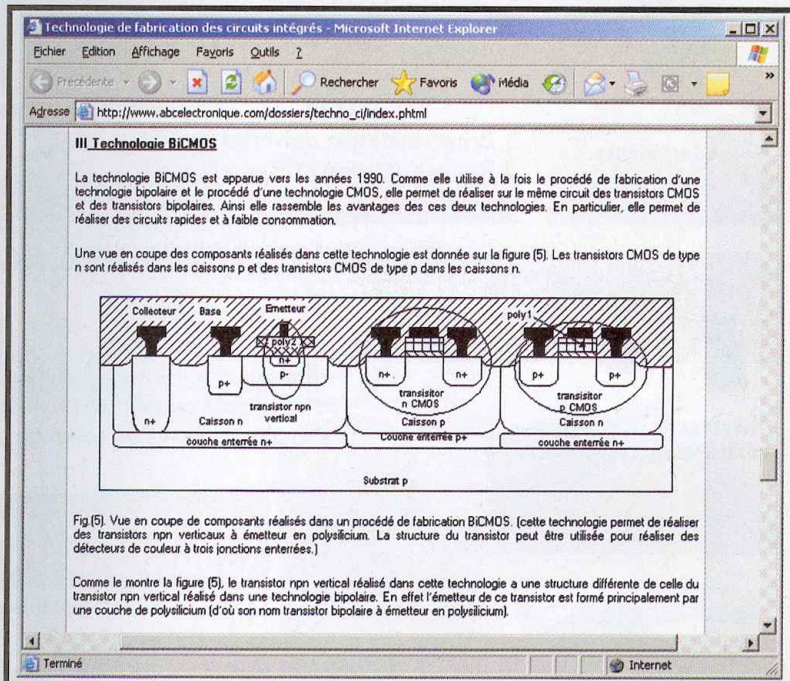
Technologie de fabrication des circuits intégrés - Microsoft Internet Explorer

Fichier Edition Affichage Favoris Outils ?

Précédente Rechercher Favoris Média

Adresse http://www.abcelectronique.com/dossiers/techno_ci/index.phtml

III Technologie BiCMOS

La technologie BiCMOS est apparue vers les années 1990. Comme elle utilise à la fois le procédé de fabrication d'une technologie bipolaire et le procédé d'une technologie CMOS, elle permet de réaliser sur le même circuit des transistors CMOS et des transistors bipolaires. Ainsi elle rassemble les avantages des ces deux technologies. En particulier, elle permet de réaliser des circuits rapides et à faible consommation.

Une vue en coupe des composants réalisés dans cette technologie est donnée sur la figure (5). Les transistors CMOS de type n sont réalisés dans les caissons p et des transistors CMOS de type p dans les caissons n.

Collecteur Base Emetteur poly1 poly 2 n+ p- p+ n+ Caisson n transistor npn vertical n+ n+ transistor n CMOS Caisson p p+ p+ transistor p CMOS Caisson n couche enterrée n+ Couche enterrée p+ couche enterrée n+ Substrat p

Fig.(5). Vue en coupe de composants réalisés dans un procédé de fabrication BiCMOS. (cette technologie permet de réaliser des transistors npn verticaux à émetteur en polysilicium. La structure du transistor peut être utilisée pour réaliser des détecteurs de couleur à trois jonctions enterrées.)

Comme le montre la figure (5), le transistor npn vertical réalisé dans cette technologie a une structure différente de celle du transistor npn vertical réalisé dans une technologie bipolaire. En effet l'émetteur de ce transistor est formé principalement par une couche de polysilicium (d'où son nom transistor bipolaire à émetteur en polysilicium).

Terminé Internet